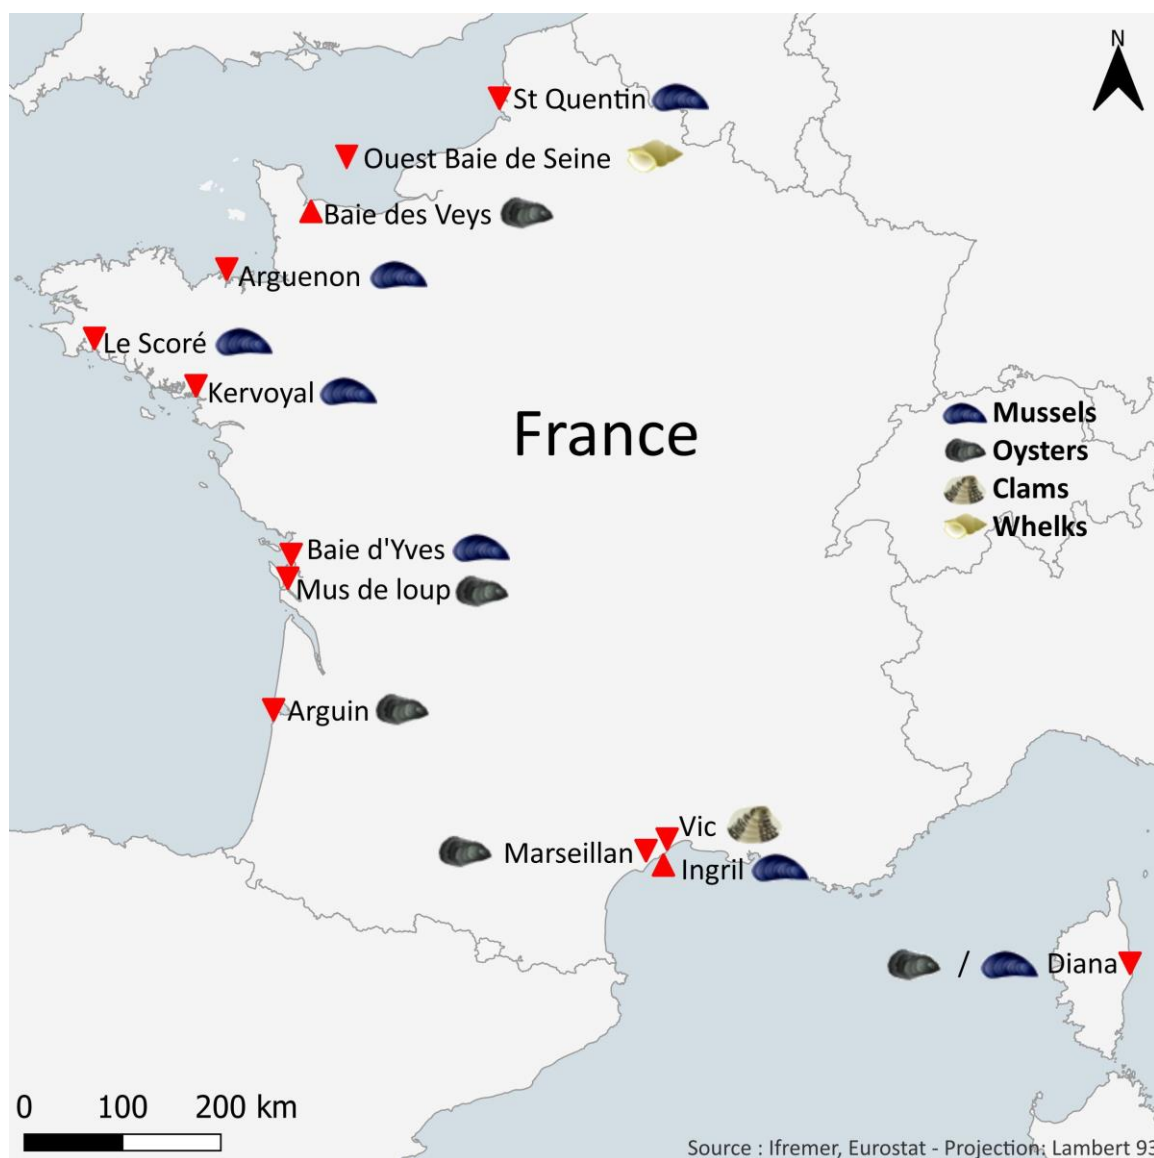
N

St Quentin

Ouest Baie de Seine

Baie des Veys

Arguenon

Le Scoré

Kervoyal

France

Mussels
Oysters
Clams
Whelks

Baie d'Yves

Mus de loup

Arguin

Vic

Marseillan

Ingril

/ Diana

0 100 200 km

Source : Ifremer, Eurostat - Projection: Lambert 93